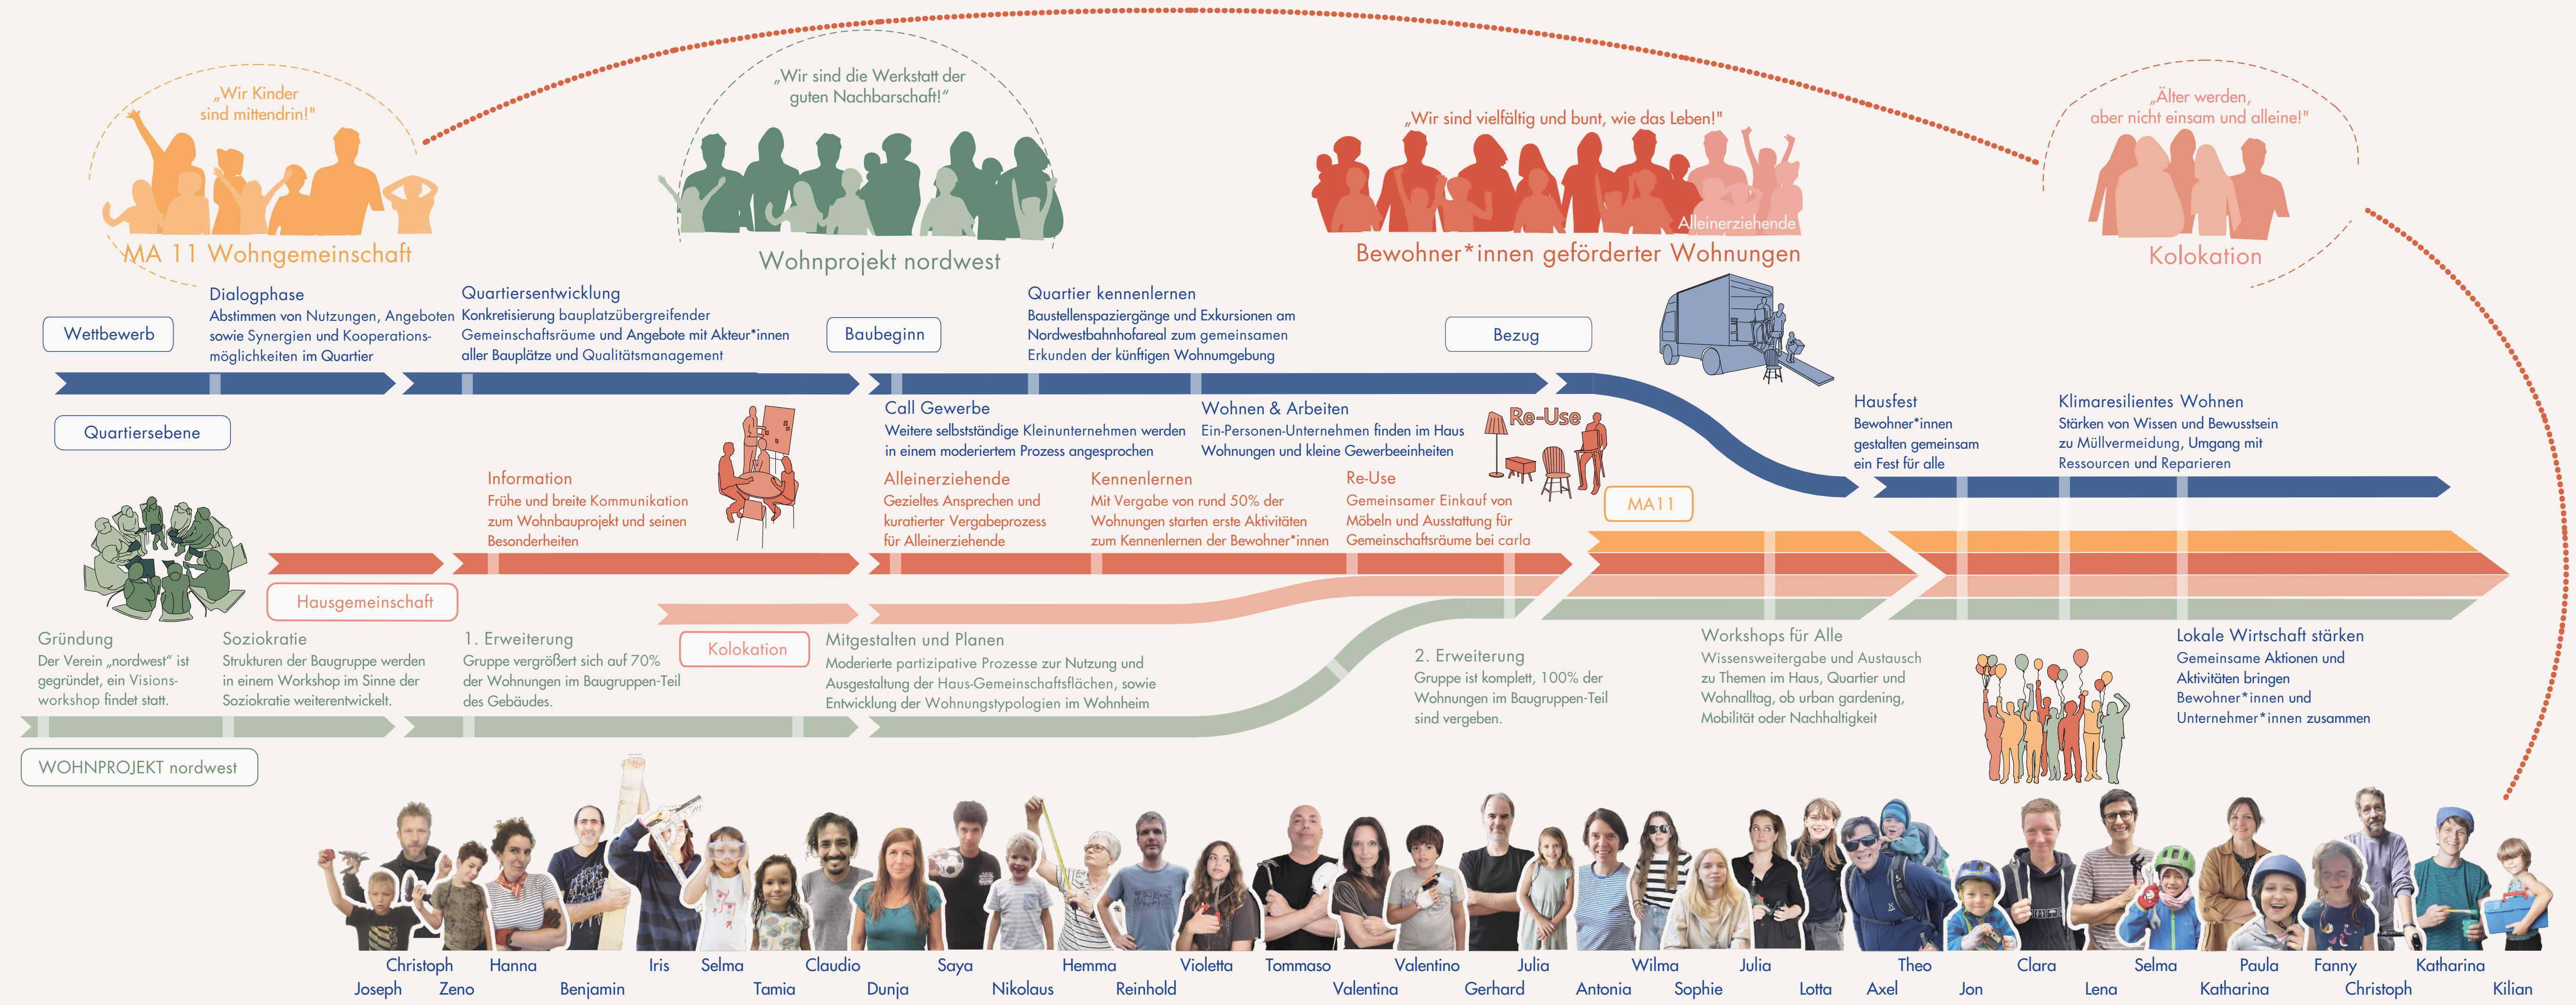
„Wir Kinder sind mittendrin!"

MA 11 Wohngemeinschaft

„Wir sind die Werkstatt der guten Nachbarschaft!"

Wohnprojekt nordwest

„Wir sind vielfältig und bunt, wie das Leben!"

Alleinerziehende

Bewohner*innen geförderter Wohnungen

„Älter werden, aber nicht einsam und alleine!"

Kolokation

Wettbewerb

Dialogphase
Abstimmen von Nutzungen, Angeboten sowie Synergien und Kooperationsmöglichkeiten im Quartier

Quartiersentwicklung
Konkretisierung bauplatzübergreifender Gemeinschaftsräume und Angebote mit Akteur*innen aller Bauplätze und Qualitätsmanagement

Baubeginn

Quartier kennenlernen
Baustellenspaziergänge und Exkursionen am Nordwestbahnhofareal zum gemeinsamen Erkunden der künftigen Wohnumgebung

Bezug

Quartiersebene

Call Gewerbe
Weitere selbstständige Kleinunternehmen werden in einem moderiertem Prozess angesprochen

Wohnen & Arbeiten
Ein-Personen-Unternehmen finden im Haus Wohnungen und kleine Gewerbeeinheiten

Re-Use

Hausfest
Bewohner*innen gestalten gemeinsam ein Fest für alle

Klimaresilientes Wohnen
Stärken von Wissen und Bewusstsein zu Müllvermeidung, Umgang mit Ressourcen und Reparieren

Information
Frühe und breite Kommunikation zum Wohnbauprojekt und seinen Besonderheiten

Alleinerziehende
Gezieltes Ansprechen und kuratierter Vergabeprozess für Alleinerziehende

Kennenlernen
Mit Vergabe von rund 50% der Wohnungen starten erste Aktivitäten zum Kennenlernen der Bewohner*innen

Re-Use
Gemeinsamer Einkauf von Möbeln und Ausstattung für Gemeinschaftsräume bei carla

MA11

Hausgemeinschaft

Kolokation

Gründung
Der Verein „nordwest" ist gegründet, ein Visionsworkshop findet statt.

Soziokratie
Strukturen der Baugruppe werden in einem Workshop im Sinne der Soziokratie weiterentwickelt.

1. Erweiterung
Gruppe vergrößert sich auf 70% der Wohnungen im Baugruppen-Teil des Gebäudes.

Mitgestalten und Planen
Moderierte partizipative Prozesse zur Nutzung und Ausgestaltung der Haus-Gemeinschaftsflächen, sowie Entwicklung der Wohnungstypologien im Wohnheim

2. Erweiterung
Gruppe ist komplett, 100% der Wohnungen im Baugruppen-Teil sind vergeben.

Workshops für Alle
Wissensweitergabe und Austausch zu Themen im Haus, Quartier und Wohnalltag, ob urban gardening, Mobilität oder Nachhaltigkeit

Lokale Wirtschaft stärken
Gemeinsame Aktionen und Aktivitäten bringen Bewohner*innen und Unternehmer*innen zusammen

WOHNPROJEKT nordwest

Christoph Hanna Iris Selma Claudio Saya Hemma Violetta Tommaso Valentino Julia Wilma Julia Theo Clara Selma Paula Fanny Katharina
Joseph Zeno Benjamin Tamia Dunja Nikolaus Reinhold Valentina Gerhard Antonia Sophie Lotta Axel Jon Lena Katharina Christoph Kilian